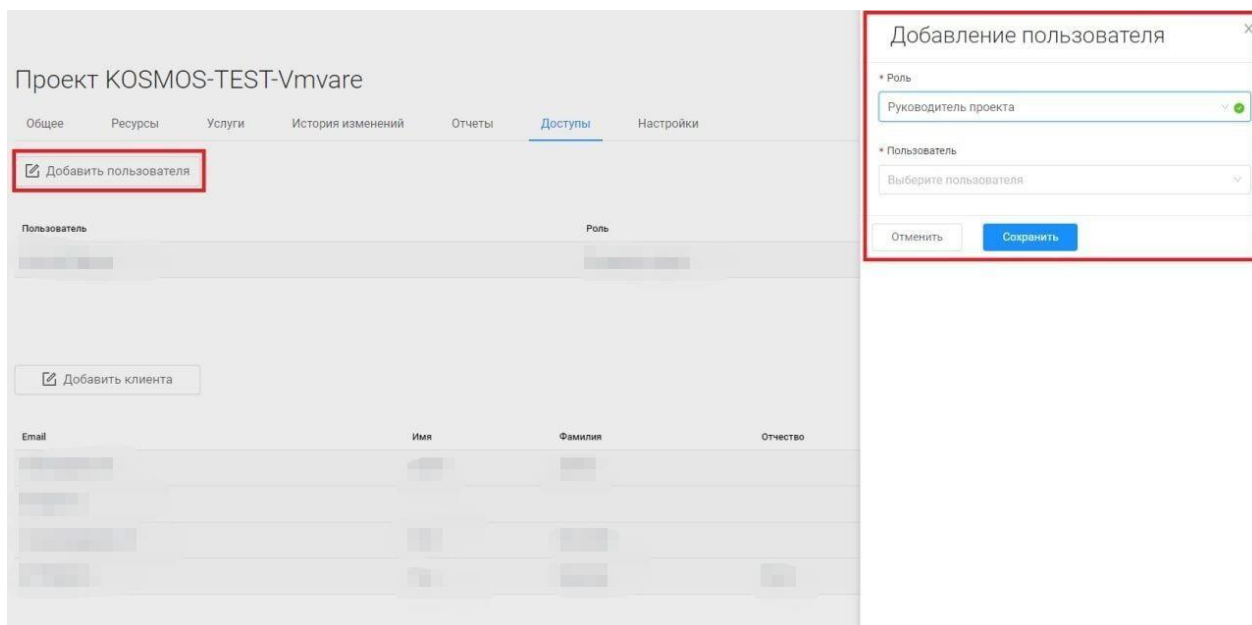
Проект KOSMOS-TEST-Vmvare

Общее Ресурсы Услуги История изменений Отчеты Доступы Настройки

Добавить пользователя

| Пользователь | Роль |
|---|---|
| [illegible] | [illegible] |

Добавить клиента

| Email | Имя | Фамилия | Отчество |
|---|---|---|---|
| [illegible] | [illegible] | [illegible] | |
| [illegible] | | | |
| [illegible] | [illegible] | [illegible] | |
| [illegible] | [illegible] | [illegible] | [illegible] |

Добавление пользователя

×

* Роль

Руководитель проекта

* Пользователь

Выберите пользователя

Отменить Сохранить